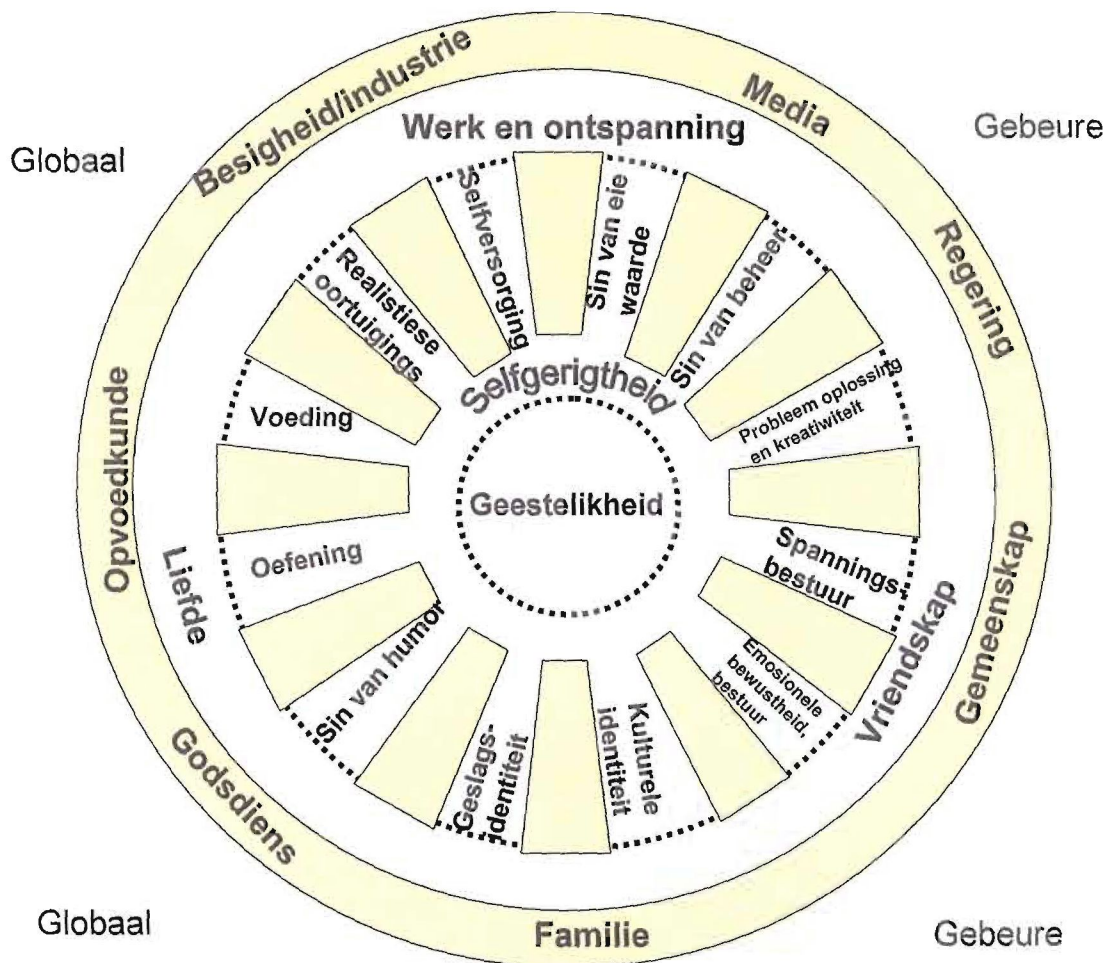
Globaal

Besigheid/industrie

Media

Gebeure

Werk en ontspanning

Selfversorging

Sin van eie waarde

Sin van beheer

Regering

Realistiese oortuigings

Selfgerigtheid

Probleem oplossing en kreatiwiteit

Voeding

Geestelikheid

Opvoedkunde

Liefde

Oefening

Spannings-bestuur

Gemeenskap

Vriendskap

Sin van humor

Emosionele bewustheid, bestuur

Geslags-identiteit

Kulturele identiteit

Godsdiens

Globaal

Familie

Gebeure